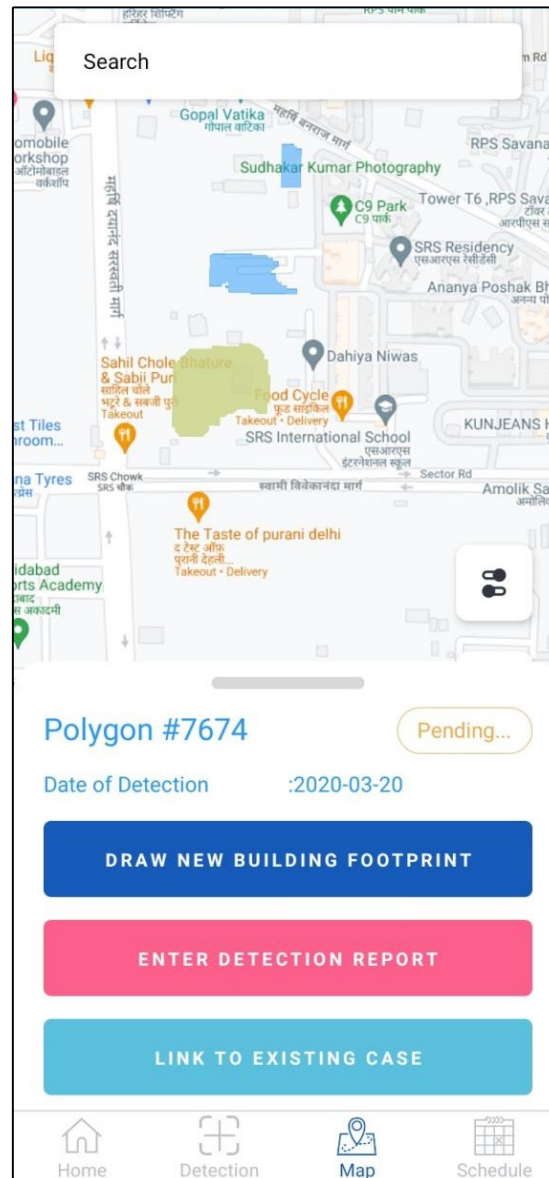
हरिहर शिफ्टिंग
RPS धाम पार्क
Liq
Search
n Rd
Gopal Vatika
गोपाल वाटिका
महर्षि बनराज मार्ग
omobile
orkshop
ऑटोमोबाइल
वर्कशॉप
RPS Savana
Sudhakar Kumar Photography
C9 Park
C9 पार्क
Tower T6 ,RPS Sava
टॉवर
आरपीएस स
महर्षि दयानंद सरस्वती मार्ग
SRS Residency
एसआरएस रेसीडेंसी
Ananya Poshak Bh
अनन्य पो
Dahiya Niwas
Sahil Chole Bhature & Sabji Puri
साहिल चोले भटूरे & सब्जी पुरी
Takeout
Food Cycle
फ़ूड साइकिल
Takeout · Delivery
st Tiles
room...
SRS International School
एसआरएस इंटरनेशनल स्कूल
KUNJEANS H
na Tyres
SRS Chowk
SRS चौक
स्वामी विवेकानंदा मार्ग
Sector Rd
Amolik Sa
अमोलिक
The Taste of purani delhi
द टेस्ट ऑफ़ पुरानी देहली...
Takeout · Delivery
idabad
orts Academy
बाद
स अकादमी

Polygon #7674
Pending...
Date of Detection :2020-03-20
DRAW NEW BUILDING FOOTPRINT
ENTER DETECTION REPORT
LINK TO EXISTING CASE
Home
Detection
Map
Schedule